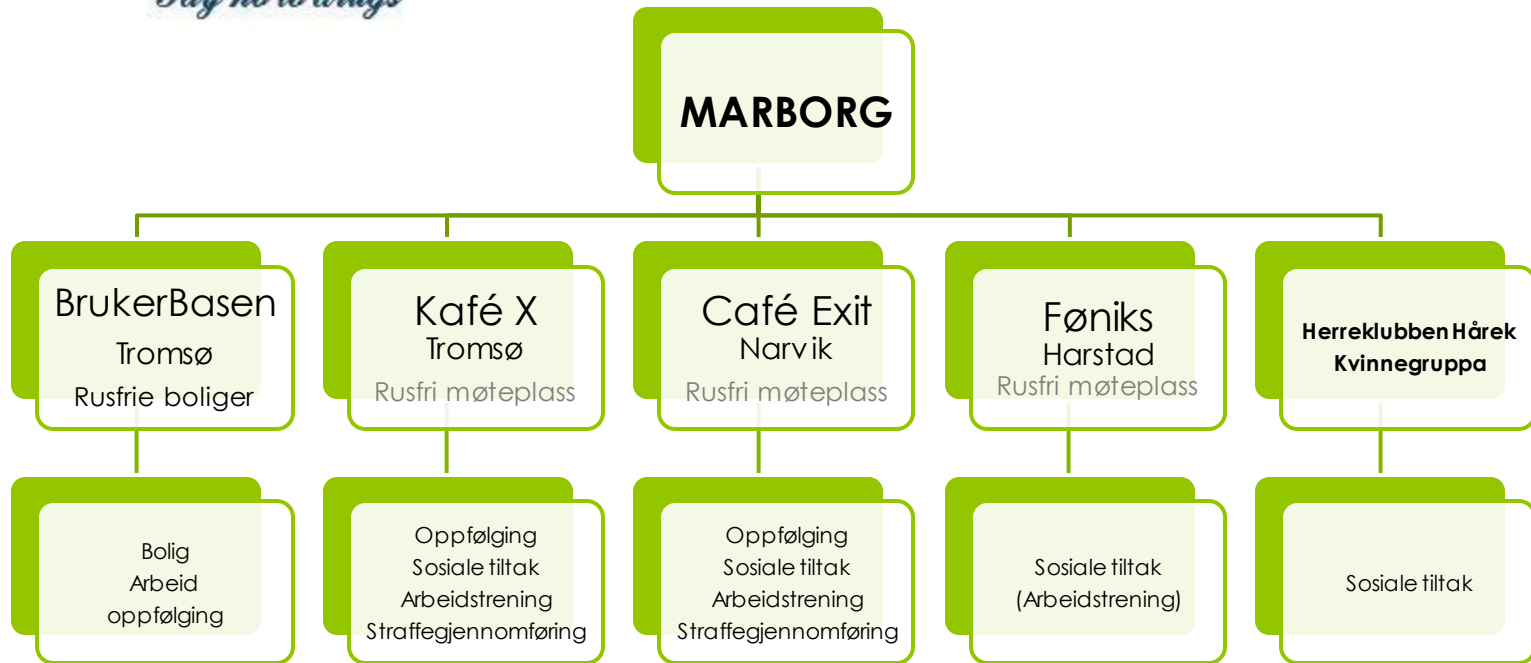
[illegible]

MARBORG

BrukerBasen
Tromsø
Rusfrie boliger

Kafé X
Tromsø
Rusfri møteplass

Café Exit
Narvik
Rusfri møteplass

Føniks
Harstad
Rusfri møteplass

Herreklubben Hårek
Kvinnegruppa

Bolig
Arbeid
oppfølging

Oppfølging
Sosiale tiltak
Arbeidstrening
Straffegjennomføring

Oppfølging
Sosiale tiltak
Arbeidstrening
Straffegjennomføring

Sosiale tiltak
(Arbeidstrening)

Sosiale tiltak